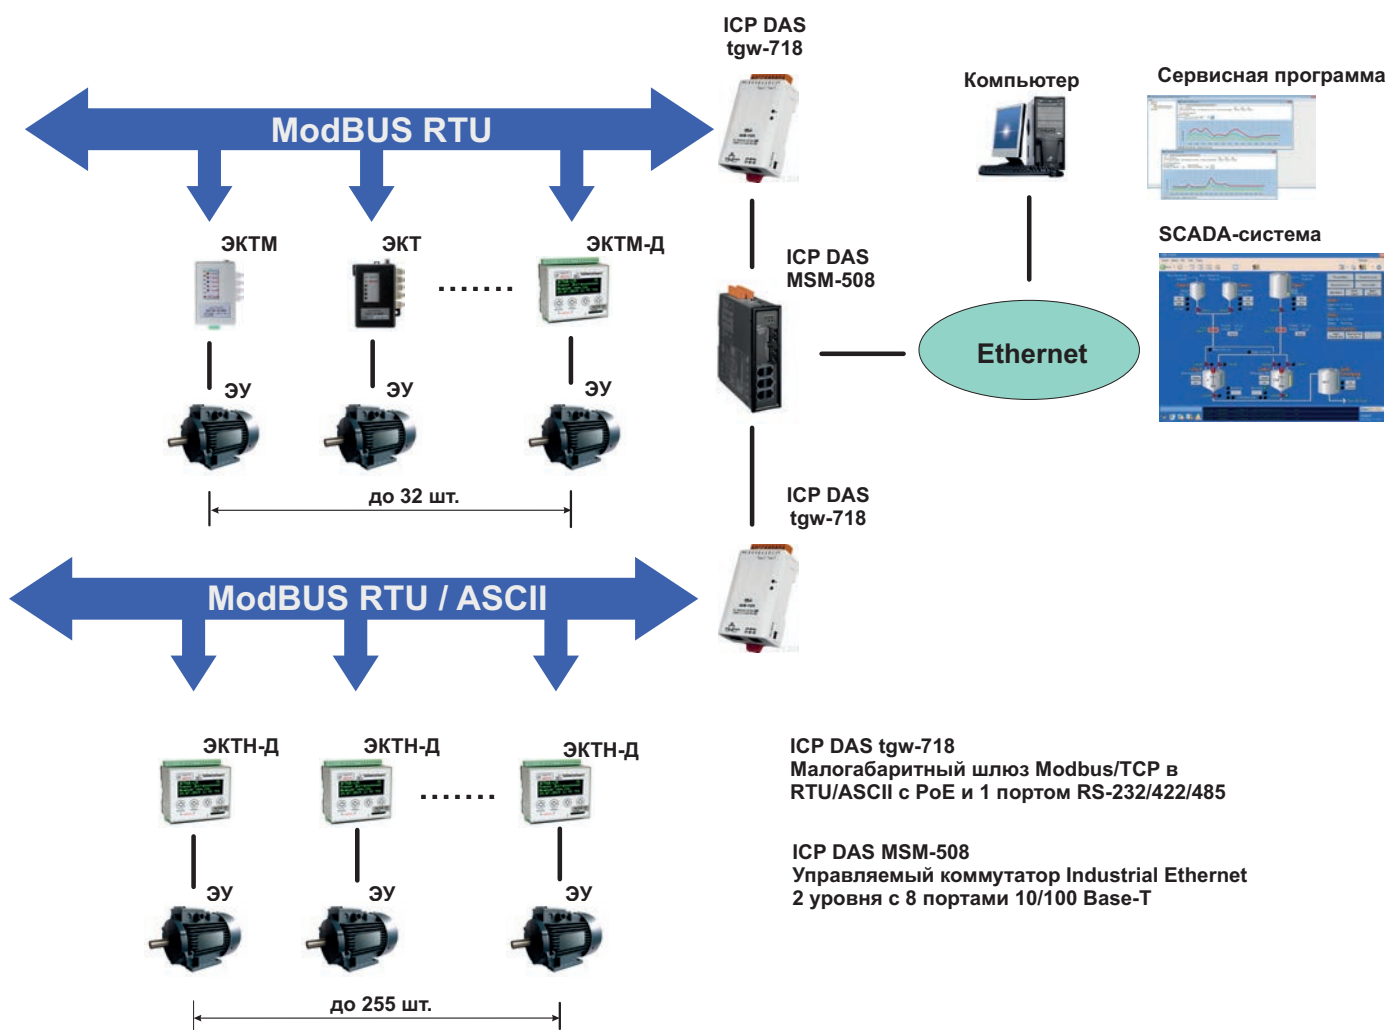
ICP DAS tgw-718

Компьютер

Сервисная программа

ModBUS RTU

ЭКТМ

ЭКТ

.......

ЭКТМ-Д

ICP DAS MSM-508

SCADA-система

Ethernet

ЭУ

ЭУ

ЭУ

до 32 шт.

ICP DAS tgw-718

ModBUS RTU / ASCII

ЭКТН-Д

ЭКТН-Д

.......

ЭКТН-Д

ICP DAS tgw-718
Малогабаритный шлюз Modbus/TCP в RTU/ASCII с PoE и 1 портом RS-232/422/485

ICP DAS MSM-508
Управляемый коммутатор Industrial Ethernet 2 уровня с 8 портами 10/100 Base-T

ЭУ

ЭУ

ЭУ

до 255 шт.